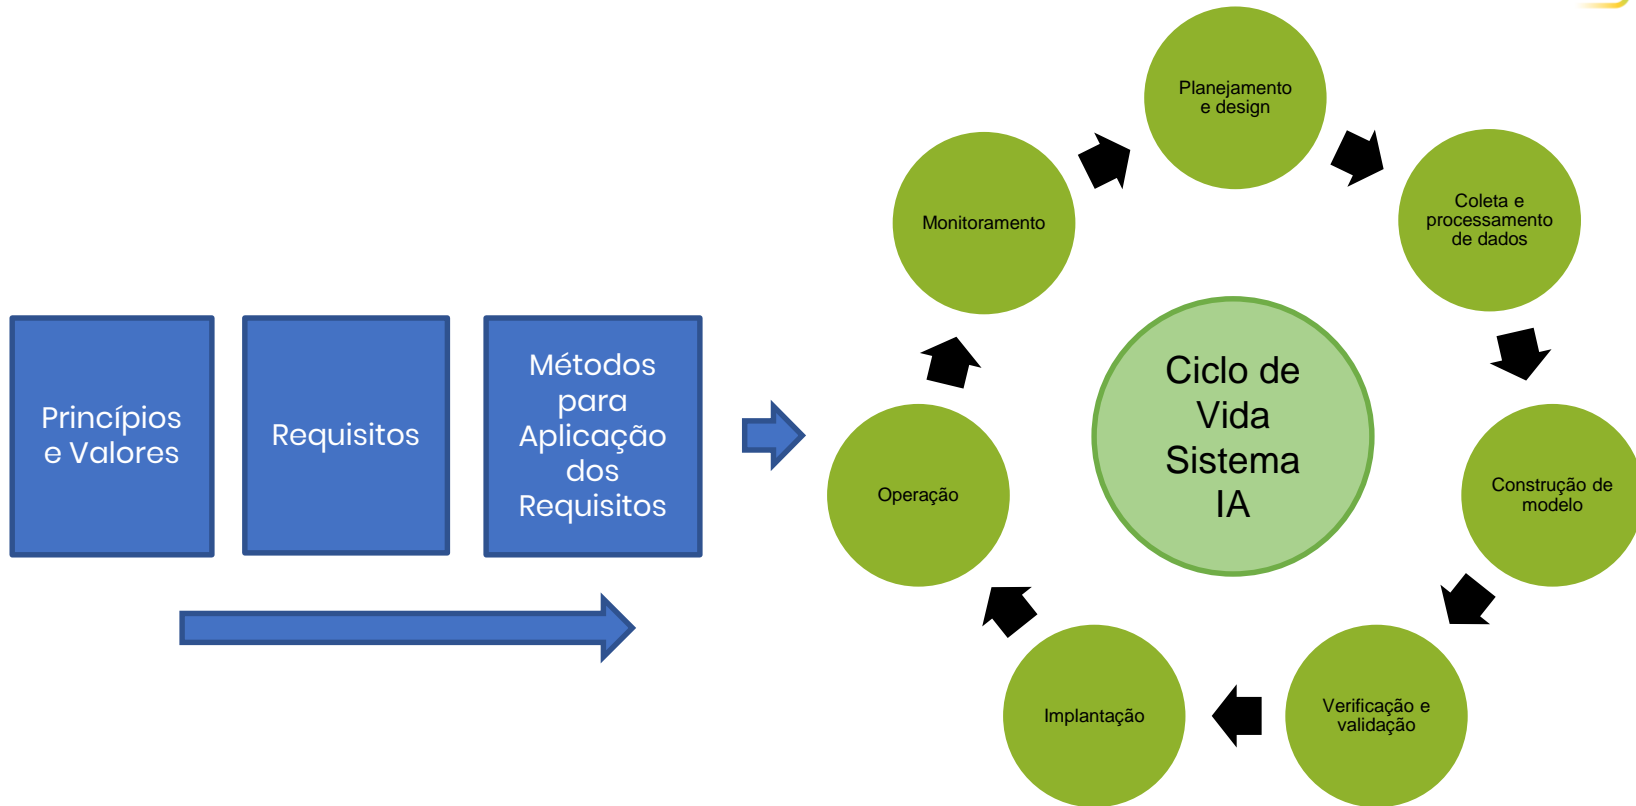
Princípios e Valores

Requisitos

Métodos para Aplicação dos Requisitos

Ciclo de Vida Sistema IA

Planejamento e design

Coleta e processamento de dados

Construção de modelo

Verificação e validação

Implantação

Operação

Monitoramento